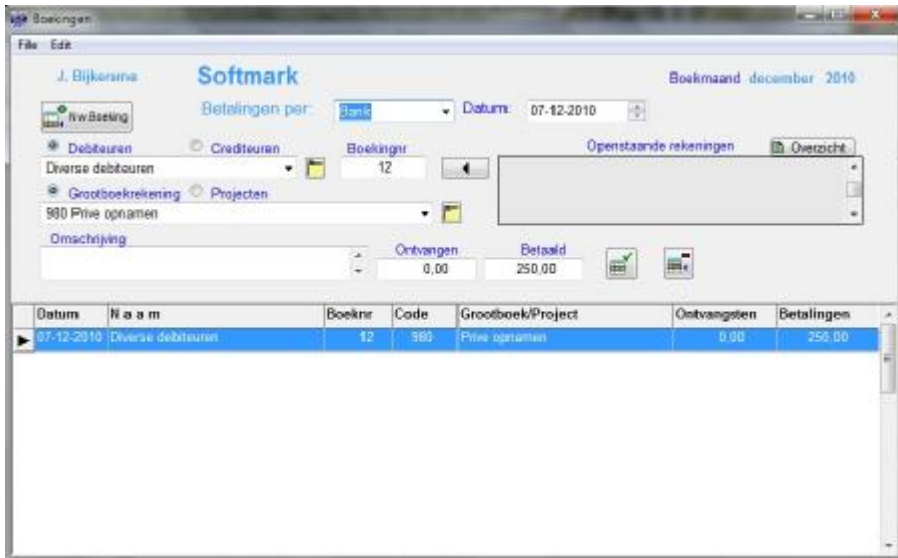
Boekingen

File Edit

J. Bijkersma

Softmark

Boekmaand december 2010

Nw.Boeking

Betalingen per: Bank

Datum: 07-12-2010

Debiteuren Crediteuren

Boekingnr

Openstaande rekeningen

Overzicht

Diverse debiteuren

12

Grootboekrekening Projecten

980 Prive opnamen

Omschrijving

Ontvangen

Betaald

0,00

250,00

| Datum | N a a m | Boeknr | Code | Grootboek/Project | Ontvangsten | Betalingen |
|---|---|---|---|---|---|---|
| 07-12-2010 | Diverse debiteuren | 12 | 980 | Prive opnamen | 0,00 | 250,00 |